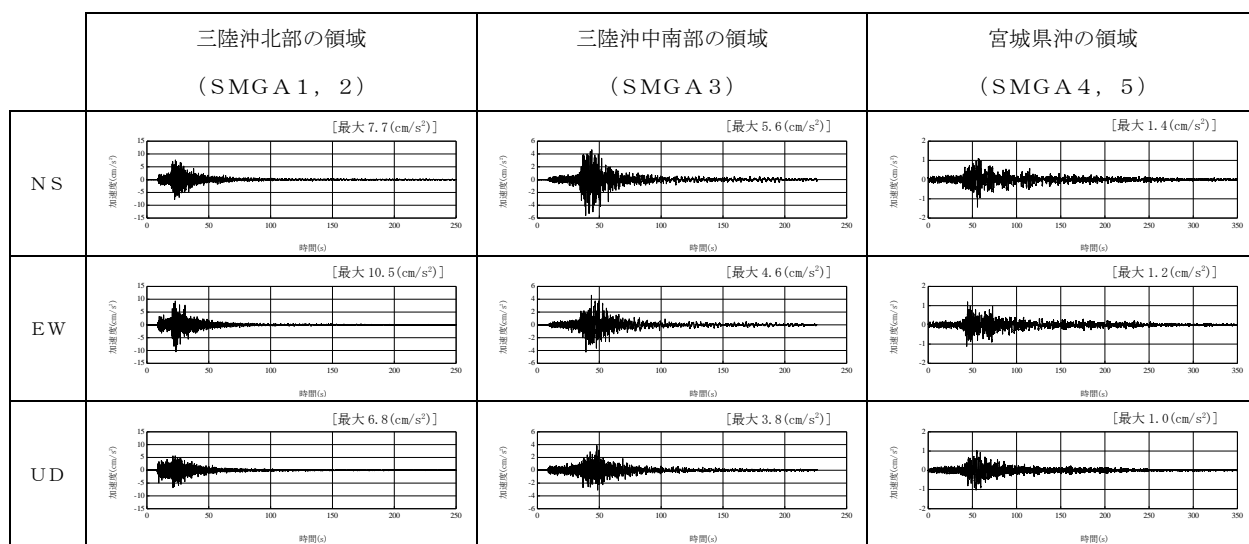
| | 三陸沖北部の領域（SMGA1，2） | 三陸沖中南部の領域（SMGA3） | 宮城県沖の領域（SMGA4，5） |
|---|---|---|---|
| NS | [最大 7.7(cm/s$^2$)] 加速度(cm/s$^2$) 15 10 5 0 -5 -10 -15 0 50 100 150 200 250 時間(s) | [最大 5.6(cm/s$^2$)] 加速度(cm/s$^2$) 6 4 2 0 -2 -4 -6 0 50 100 150 200 250 時間(s) | [最大 1.4(cm/s$^2$)] 加速度(cm/s$^2$) 2 1 0 -1 -2 0 50 100 150 200 250 300 350 時間(s) |
| EW | [最大 10.5(cm/s$^2$)] 加速度(cm/s$^2$) 15 10 5 0 -5 -10 -15 0 50 100 150 200 250 時間(s) | [最大 4.6(cm/s$^2$)] 加速度(cm/s$^2$) 6 4 2 0 -2 -4 -6 0 50 100 150 200 250 時間(s) | [最大 1.2(cm/s$^2$)] 加速度(cm/s$^2$) 2 1 0 -1 -2 0 50 100 150 200 250 300 350 時間(s) |
| UD | [最大 6.8(cm/s$^2$)] 加速度(cm/s$^2$) 15 10 5 0 -5 -10 -15 0 50 100 150 200 250 時間(s) | [最大 3.8(cm/s$^2$)] 加速度(cm/s$^2$) 6 4 2 0 -2 -4 -6 0 50 100 150 200 250 時間(s) | [最大 1.0(cm/s$^2$)] 加速度(cm/s$^2$) 2 1 0 -1 -2 0 50 100 150 200 250 300 350 時間(s) |